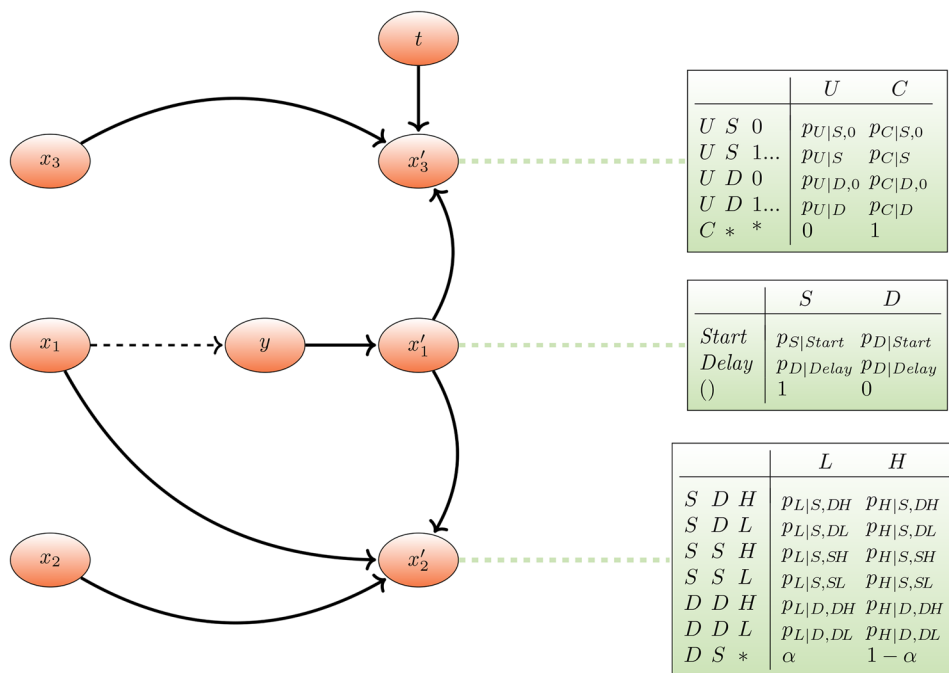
$t$

$x_3$

$x_3'$

$x_1$

$y$

$x_1'$

$x_2$

$x_2'$

| | $U$ | $C$ |
|---|---|---|
| $U$ $S$ $0$ | $p_{U\|S,0}$ | $p_{C\|S,0}$ |
| $U$ $S$ $1...$ | $p_{U\|S}$ | $p_{C\|S}$ |
| $U$ $D$ $0$ | $p_{U\|D,0}$ | $p_{C\|D,0}$ |
| $U$ $D$ $1...$ | $p_{U\|D}$ | $p_{C\|D}$ |
| $C$ $*$ $*$ | $0$ | $1$ |

| | $S$ | $D$ |
|---|---|---|
| $Start$ | $p_{S\|Start}$ | $p_{D\|Start}$ |
| $Delay$ | $p_{D\|Delay}$ | $p_{D\|Delay}$ |
| $()$ | $1$ | $0$ |

| | $L$ | $H$ |
|---|---|---|
| $S$ $D$ $H$ | $p_{L\|S,DH}$ | $p_{H\|S,DH}$ |
| $S$ $D$ $L$ | $p_{L\|S,DL}$ | $p_{H\|S,DL}$ |
| $S$ $S$ $H$ | $p_{L\|S,SH}$ | $p_{H\|S,SH}$ |
| $S$ $S$ $L$ | $p_{L\|S,SL}$ | $p_{H\|S,SL}$ |
| $D$ $D$ $H$ | $p_{L\|D,DH}$ | $p_{H\|D,DH}$ |
| $D$ $D$ $L$ | $p_{L\|D,DL}$ | $p_{H\|D,DL}$ |
| $D$ $S$ $*$ | $\alpha$ | $1-\alpha$ |